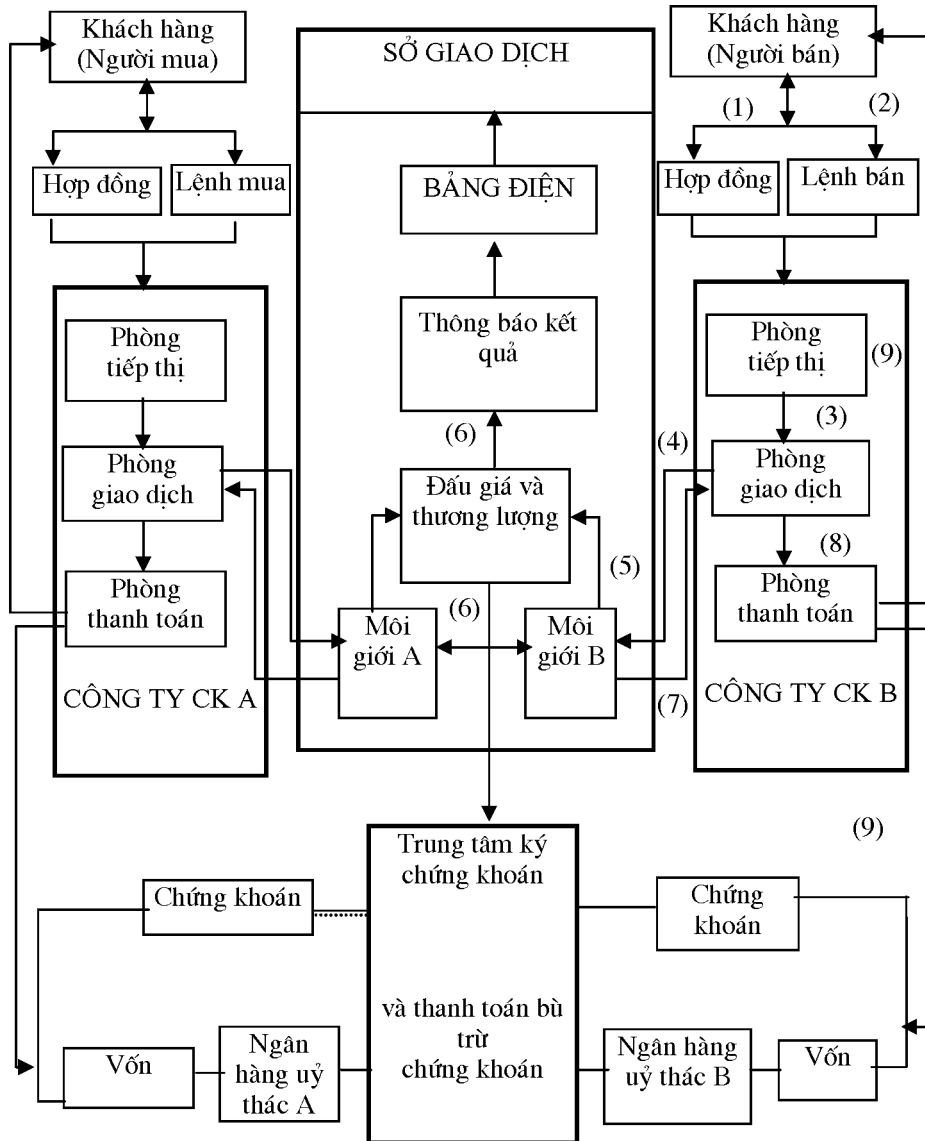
Khách hàng (Người mua)

Hợp đồng

Lệnh mua

Phòng tiếp thị

Phòng giao dịch

Phòng thanh toán

CÔNG TY CK A

SỞ GIAO DỊCH

BẢNG ĐIỆN

Thông báo kết quả

(6)

Đấu giá và thương lượng

(6)

Môi giới A

Môi giới B

(5)

Khách hàng (Người bán)

(1)

(2)

Hợp đồng

Lệnh bán

Phòng tiếp thị

(9)

(3)

(4)

Phòng giao dịch

(8)

Phòng thanh toán

(7)

CÔNG TY CK B

(9)

Trung tâm ký chứng khoán

và thanh toán bù trừ chứng khoán

Chứng khoán

Vốn

Ngân hàng uỷ thác A

Chứng khoán

Ngân hàng uỷ thác B

Vốn